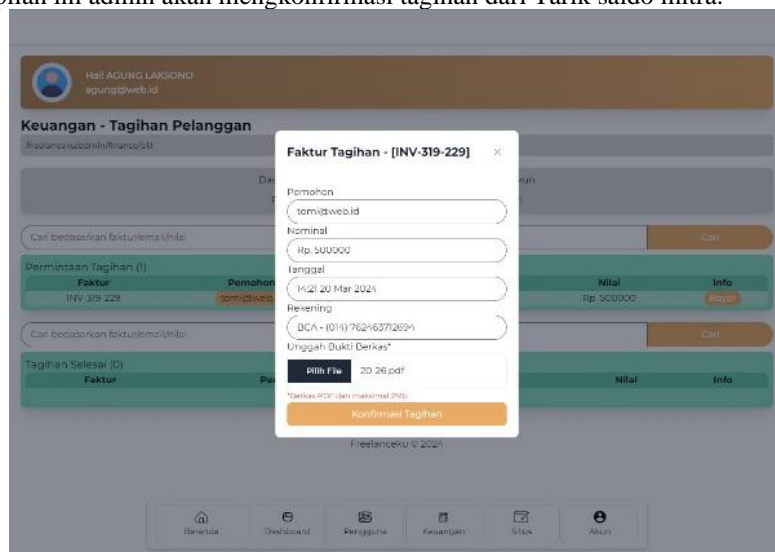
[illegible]ohan ini admin akan mengkonfirmasi tagihan dari Tarik saldo mitra.

Hai! AGUNG LAKSONO
agung@web.id

Keuangan - Tagihan Pelanggan
/freelanceku/admin/finance/all

Da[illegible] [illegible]un

Cari berdasarkan faktur/email/nilai
Cari

Permintaan Tagihan (1)

| Faktur | Pemohon | Nilai | Info |
|---|---|---|---|
| INV-319-229 | tomi@web | Rp. 500000 | Bayar |

Cari berdasarkan faktur/email/nilai
Cari

Tagihan Selesai (0)

| Faktur | Pe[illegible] | Nilai | Info |
|---|---|---|---|

Faktur Tagihan - [INV-319-229]
×

Pemohon
tomi@web.id
Nominal
Rp. 500000
Tanggal
14:21 20 Mar 2024
Rekening
BCA - (014) 762463712694
Unggah Bukti Berkas*
Pilih File 20 26.pdf
*Berkas PDF dan maksimal 2Mb
Konfirmasi Tagihan

Freelanceku © 2024

Beranda Dashboard Pengguna Keuangan Situs Akun